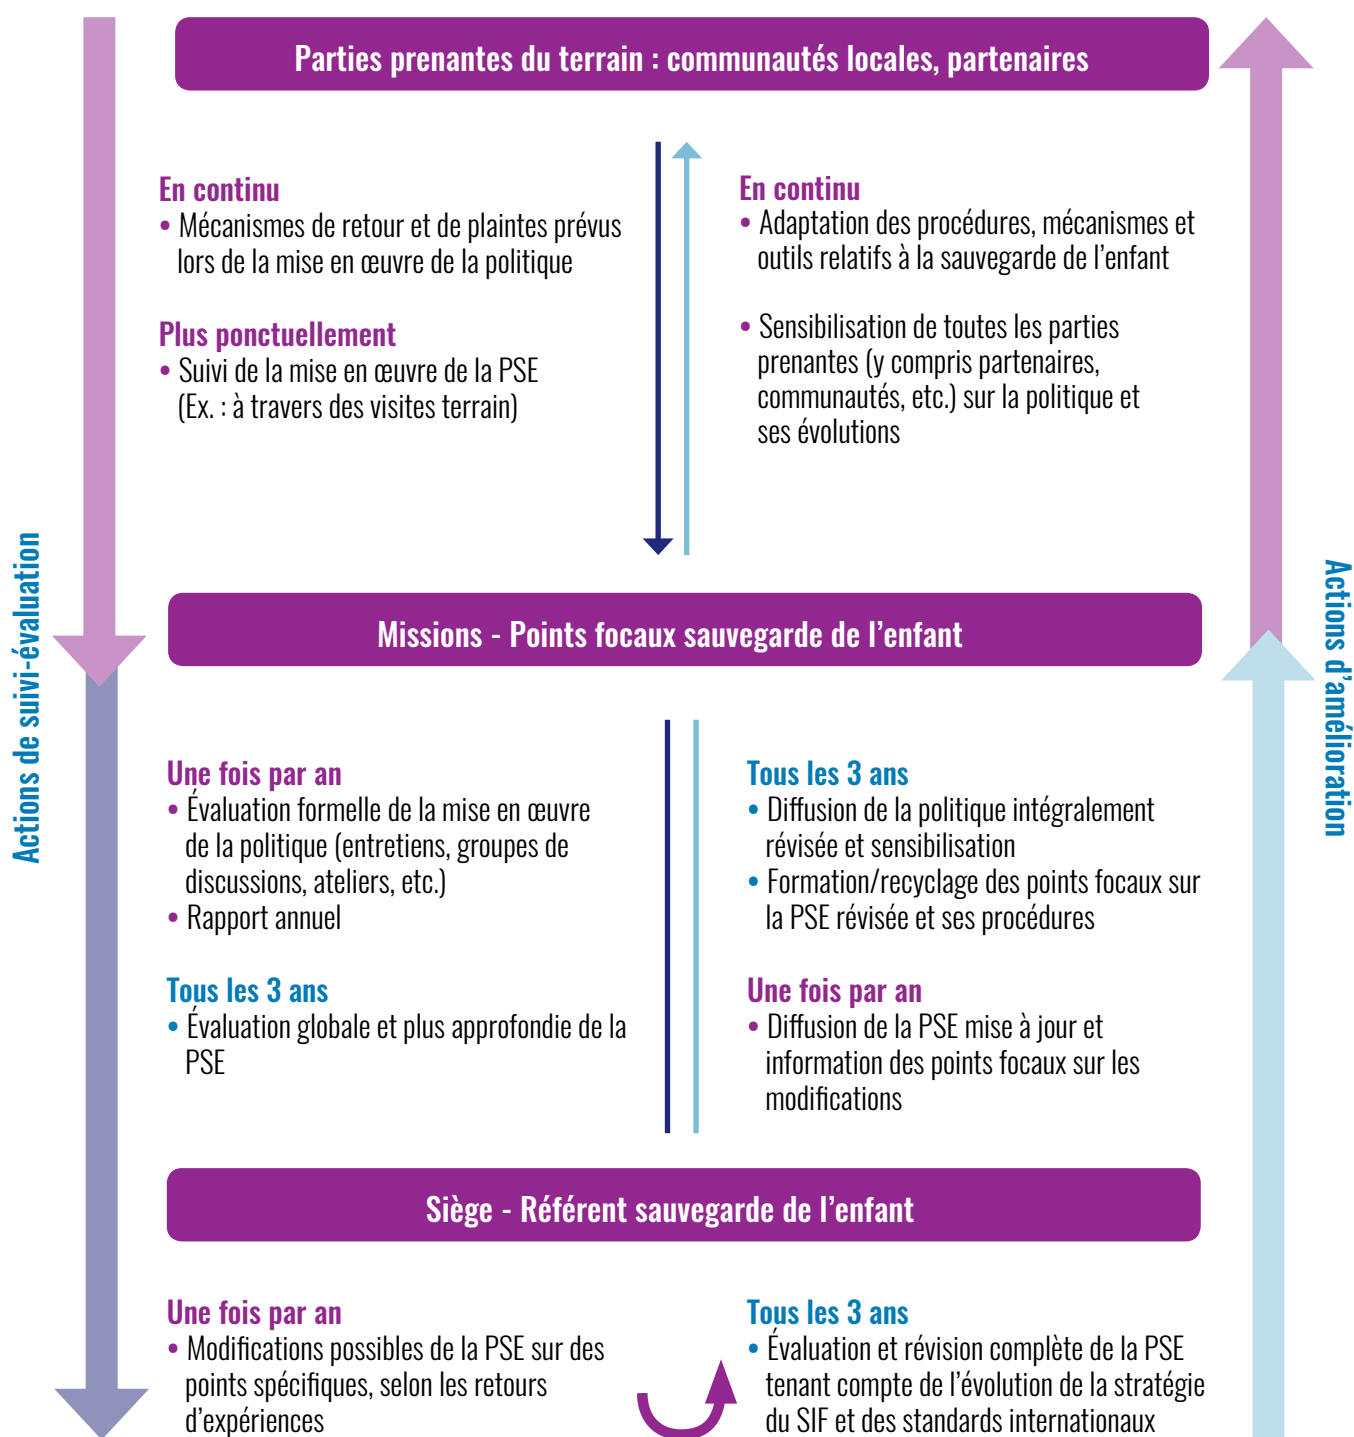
Parties prenantes du terrain : communautés locales, partenaires

En continu
• Mécanismes de retour et de plaintes prévus lors de la mise en œuvre de la politique

Plus ponctuellement
• Suivi de la mise en œuvre de la PSE (Ex. : à travers des visites terrain)

En continu
• Adaptation des procédures, mécanismes et outils relatifs à la sauvegarde de l'enfant

• Sensibilisation de toutes les parties prenantes (y compris partenaires, communautés, etc.) sur la politique et ses évolutions

Missions - Points focaux sauvegarde de l'enfant

Une fois par an
• Évaluation formelle de la mise en œuvre de la politique (entretiens, groupes de discussions, ateliers, etc.)
• Rapport annuel

Tous les 3 ans
• Évaluation globale et plus approfondie de la PSE

Tous les 3 ans
• Diffusion de la politique intégralement révisée et sensibilisation
• Formation/recyclage des points focaux sur la PSE révisée et ses procédures

Une fois par an
• Diffusion de la PSE mise à jour et information des points focaux sur les modifications

Siège - Référent sauvegarde de l'enfant

Une fois par an
• Modifications possibles de la PSE sur des points spécifiques, selon les retours d'expériences

Tous les 3 ans
• Évaluation et révision complète de la PSE tenant compte de l'évolution de la stratégie du SIF et des standards internationaux

Actions de suivi-évaluation

Actions d'amélioration